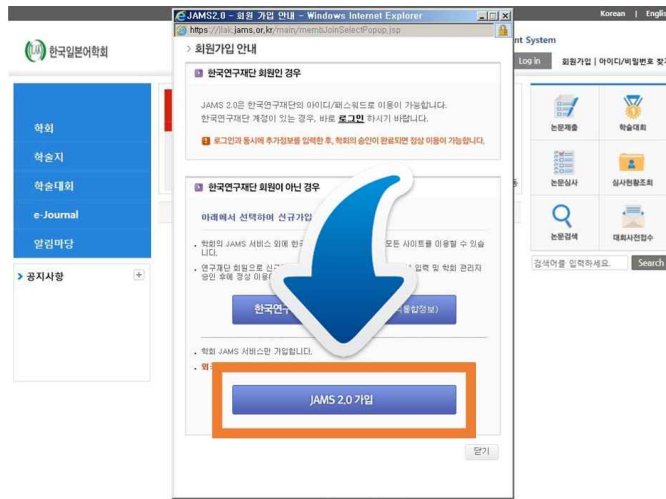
Korean | Engli

JAMS2.0 - 회원 가입 안내 - Windows Internet Explorer

https://jlak.jams.or.kr/main/membJoinSelectPopup.jsp

한국일본어학회

nt System

Log in 회원가입 | 아이디/비밀번호 찾

> 회원가입 안내

한국연구재단 회원인 경우

JAMS 2.0은 한국연구재단의 아이디/패스워드로 이용이 가능합니다. 한국연구재단 계정이 있는 경우, 바로 로그인 하시기 바랍니다.

! 로그인과 동시에 추가정보를 입력한 후, 학회의 승인이 완료되면 정상 이용이 가능합니다.

학회

학술지

학술대회

e-Journal

알림마당

> 공지사항 +

논문제출 학술대회

논문심사 심사현황조회

논문검색 대회사전접수

검색어를 입력하세요. Search

한국연구재단 회원이 아닌 경우

아래에서 선택하여 신규가입

• 학회의 JAMS 서비스 외에 한국 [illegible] 모든 사이트를 이용할 수 있습니다.

• 연구재단 회원으로 신규 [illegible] 입력 및 학회 관리자 승인 후에 정상 이용 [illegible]

한국연구 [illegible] 통합정보)

• 학회 JAMS 서비스만 가입합니다.

• 회 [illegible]

JAMS 2.0 가입

닫기